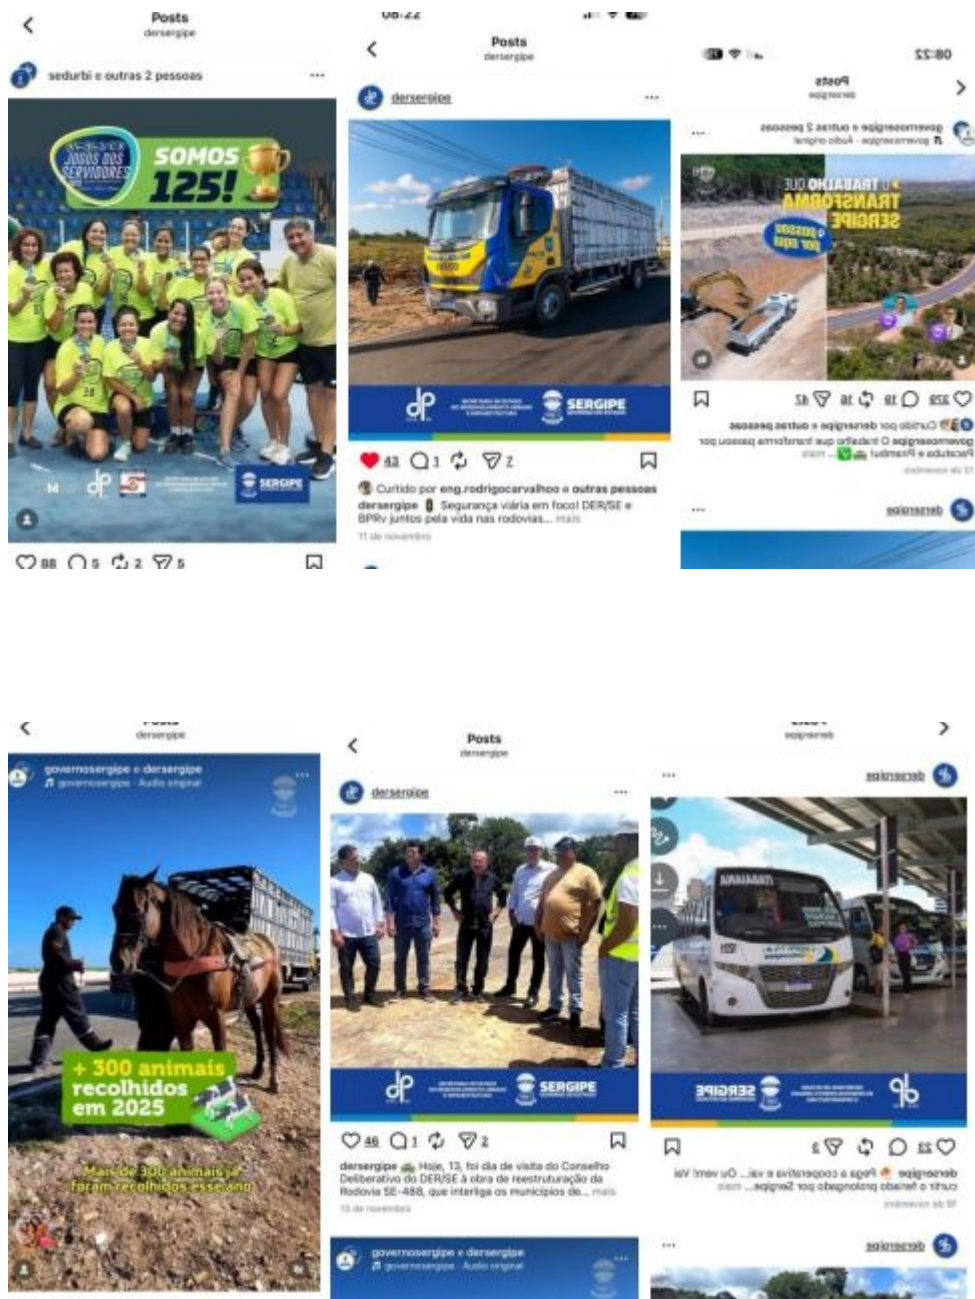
Posts
dersergipe

sedurbi e outras 2 pessoas

JOGOS DOS SERVIDORES
SOMOS 125!

SERGIPE

88 5 2 5

08:22

Posts
dersergipe

dersergipe

SERGIPE

43 1 2

Curtido por eng.rodrigocarvalhoo e outras pessoas
dersergipe Segurança viária em foco! DER/SE e BPRv juntos pela vida nas rodovias... mais
11 de novembro

08:22

Posts
dersergipe

governosergipe e outras 2 pessoas
governosergipe · Áudio original

O TRABALHO QUE TRANSFORMA SERGIPE

329 18 18 42

Curtido por dersergipe e outras pessoas
governosergipe O trabalho que transforma passou por Pacatuba e Pirambu! ... mais

dersergipe

Posts
dersergipe

governosergipe e dersergipe
governosergipe · Áudio original

+ 300 animais recolhidos em 2025

Mais de 300 animais já foram recolhidos esse ano

Posts
dersergipe

dersergipe

SERGIPE

46 1 2

dersergipe Hoje, 13, foi dia de visita do Conselho Deliberativo do DER/SE à obra de reestruturação da Rodovia SE-488, que interliga os municípios de... mais
13 de novembro

governosergipe e dersergipe
governosergipe · Áudio original

Posts
dersergipe

dersergipe

SERGIPE

22 3

dersergipe Pega a cooperativa e vai... Ou vem! Vai curtir o feriado prolongado por Sergipe... mais

dersergipe